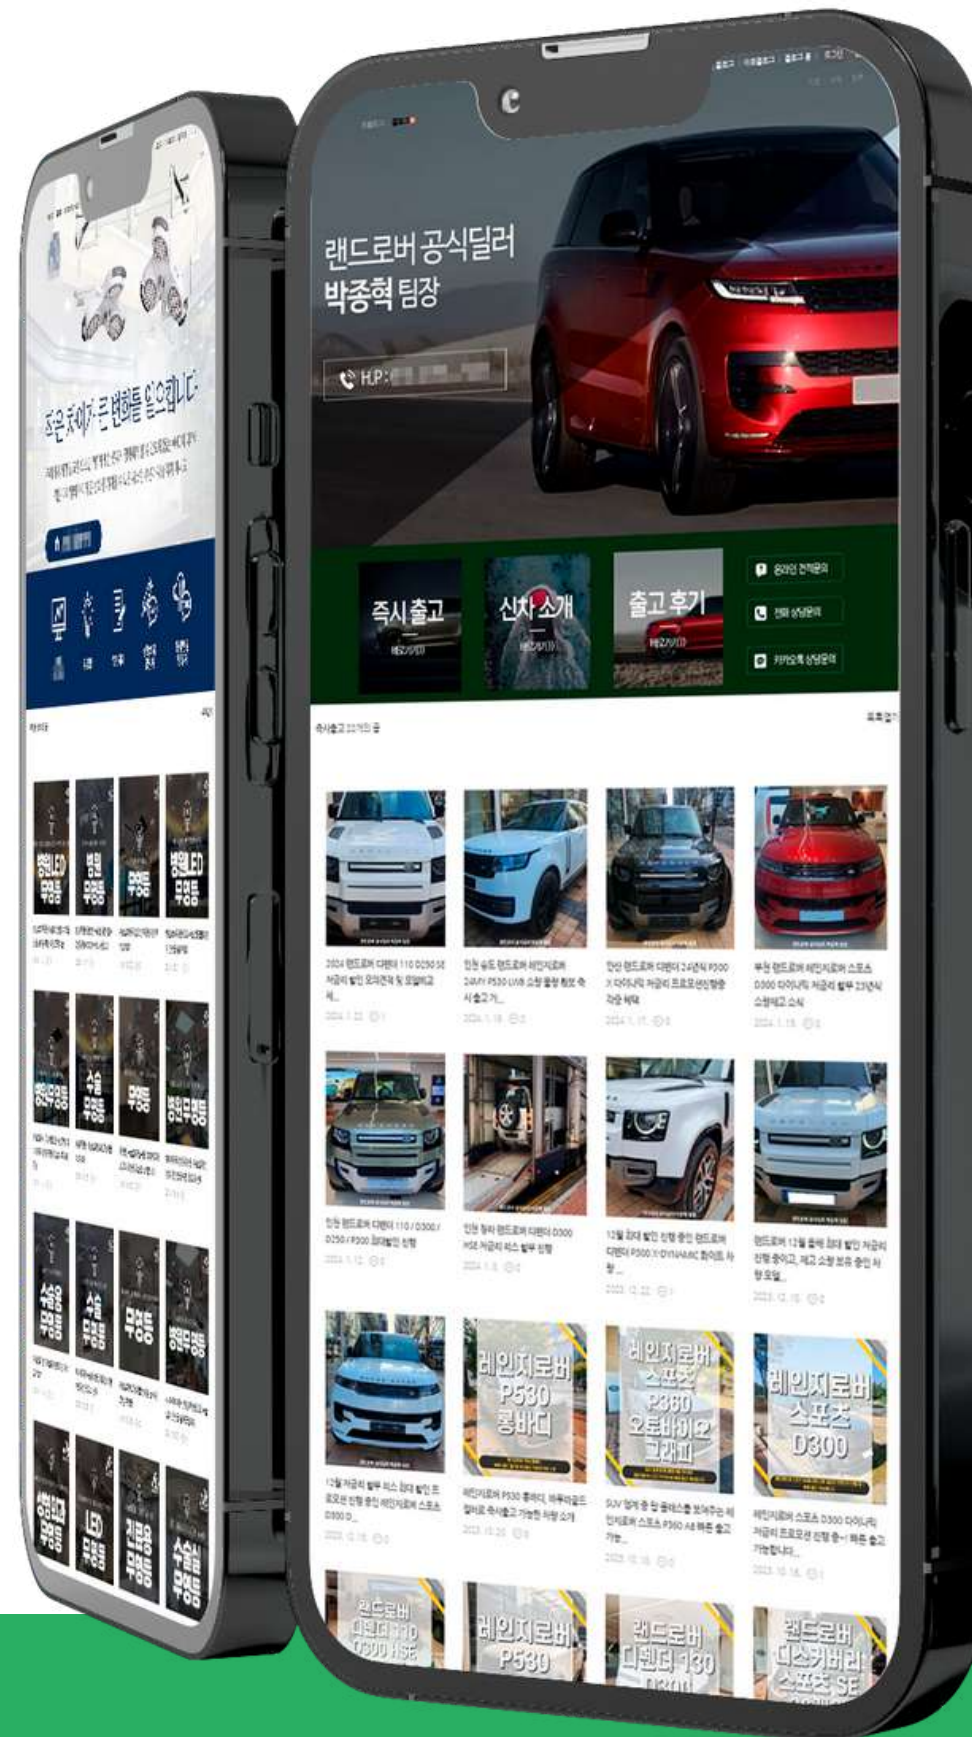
랜드로버 공식딜러
박종혁 팀장

H.P:

즉시 출고

신차 소개

출고 후기

온라인 견적문의

전화 상담문의

카카오톡 상담문의

즉시출고

2024 랜드로버 디펜더 110 D250 SE

레인지로버 P530 롱바디

레인지로버 스포츠 P360 오토바이오그래피

레인지로버 스포츠 D300

랜드로버 디펜더 110 D300 HSE

레인지로버 P530

랜드로버 디펜더 130 D300

랜드로버 디스커버리 스포츠 SE

조은 조명가 큰 변화를 일으킵니다

병원LED 무영등

병원 무영등

무영등

병원LED 무영등

병원무영등

수술 무영등

무영등

병원무영등

수술용 무영등

수술 무영등

무영등

병원무영등

병원LED 무영등

LED 무영등

진료용 무영등

수술실 무영등